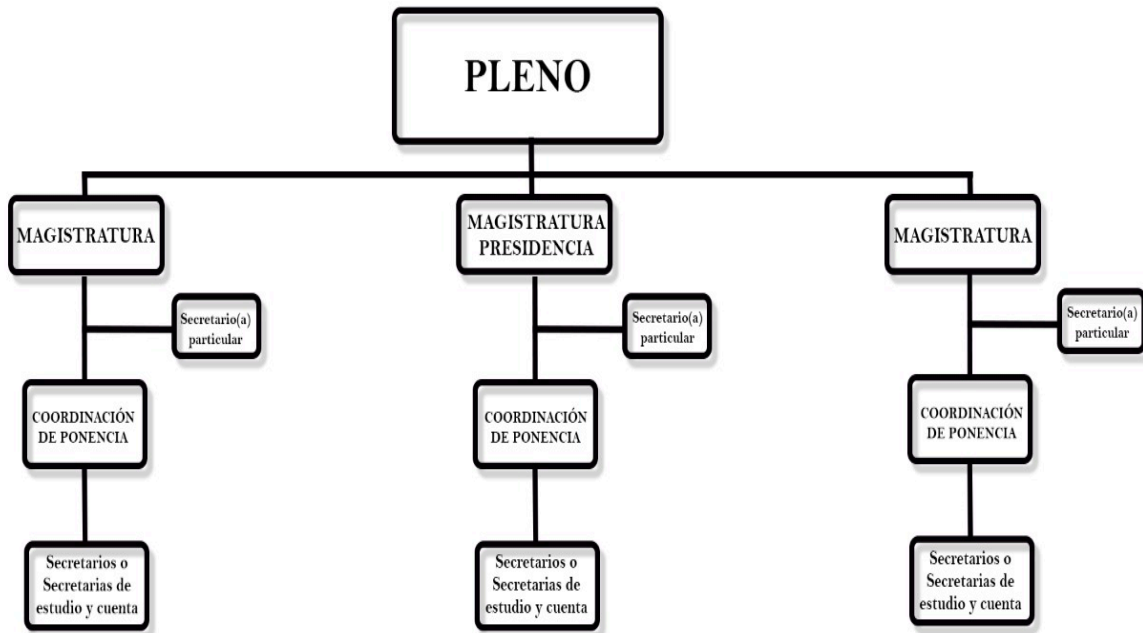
PLENO

MAGISTRATURA

Secretario(a) particular

COORDINACIÓN DE PONENCIA

Secretarios o Secretarias de estudio y cuenta

MAGISTRATURA PRESIDENCIA

Secretario(a) particular

COORDINACIÓN DE PONENCIA

Secretarios o Secretarias de estudio y cuenta

MAGISTRATURA

Secretario(a) particular

COORDINACIÓN DE PONENCIA

Secretarios o Secretarias de estudio y cuenta